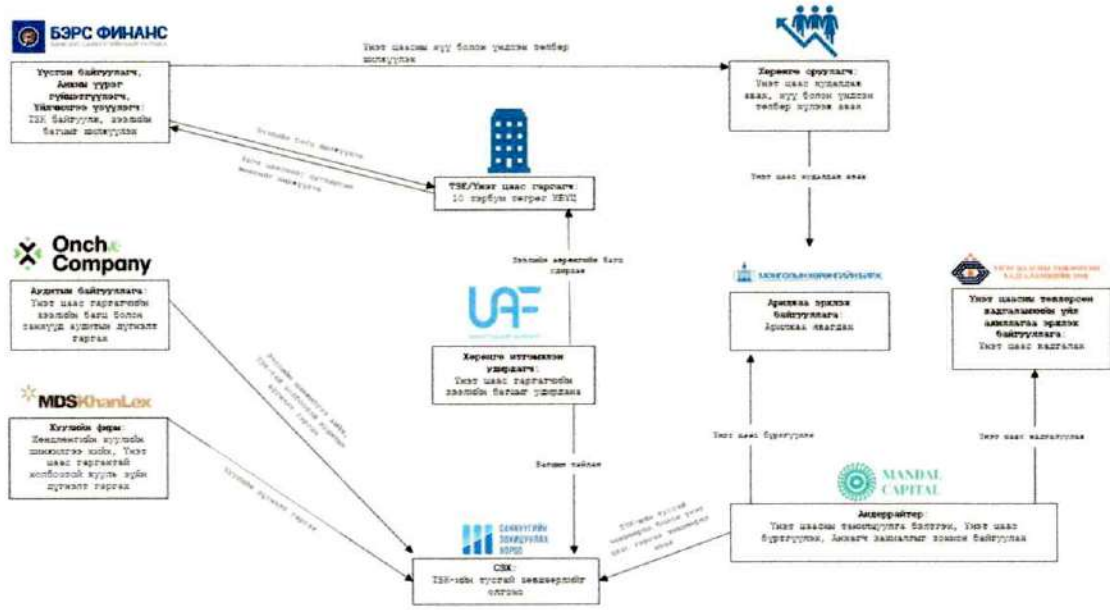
БЭРС ФИНАНС

Үүсгэн байгуулагч, Анхны үүрэг гүйцэтгүүлэгч, Үйлчилгээ үзүүлэгч: ТЗК байгуулж, хөрөнгийг багцаар шилжүүлэх

Үнэт цаасны хүү болон үндсэн төлбөр шилжүүлэх

Хөрөнгө оруулагч: Үнэт цаас худалдан авах, хүү болон үндсэн төлбөр хүлээн авах

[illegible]

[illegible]

ТЗК/Үнэт цаас гаргагч: 10 тэрбум төгрөг ХБҮЦ

Үнэт цаас худалдан авах

Onch Company

Аудитын байгууллага: Үнэт цаас гаргагчийн хөрөнгийн багц болон санхүүд аудитын дүгнэлт гаргах

Хөрөнгийн зэрэглэлийн багц үнэлгээ

UAF

Хөрөнгө итгэмжлэн удирдагч: Үнэт цаас гаргагчийн хөрөнгийн багцыг удирдана

МОНГОЛЫН ХӨРӨНГИЙН БИРЖ

Арилжаа эрхлэх байгууллага: Арилжаа явуулах

Үнэт цаасны төлбөр тооцоо хадгаламжийн үйл ажиллагаа эрхлэх байгууллага: Үнэт цаас хадгалах

MDSKhanLex

Хуулийн фирм: Хөрөнгийн хуулийн шинжилгээ хийх, Үнэт цаас гаргагчтай холбоотой хуулийн дүгнэлт гаргах

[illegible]

Хуулийн дүгнэлт гаргах

Бүртгэл хийлгэх

Үнэт цаас бүртгүүлэх

Үнэт цаас хадгалуулах

MANDAL CAPITAL

Андеррайтер: Үнэт цаасны танилцуулга бэлтгэх, Үнэт цаас бүртгүүлэх, Анхдагч зах зээлд хөрөнгө байгуулах

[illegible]

САНХҮҮГИЙН ЗОХИЦУУЛАХ ХОРОО

СЗХ: ТЗК-ийн тусгай зөвшөөрлийг олгоно